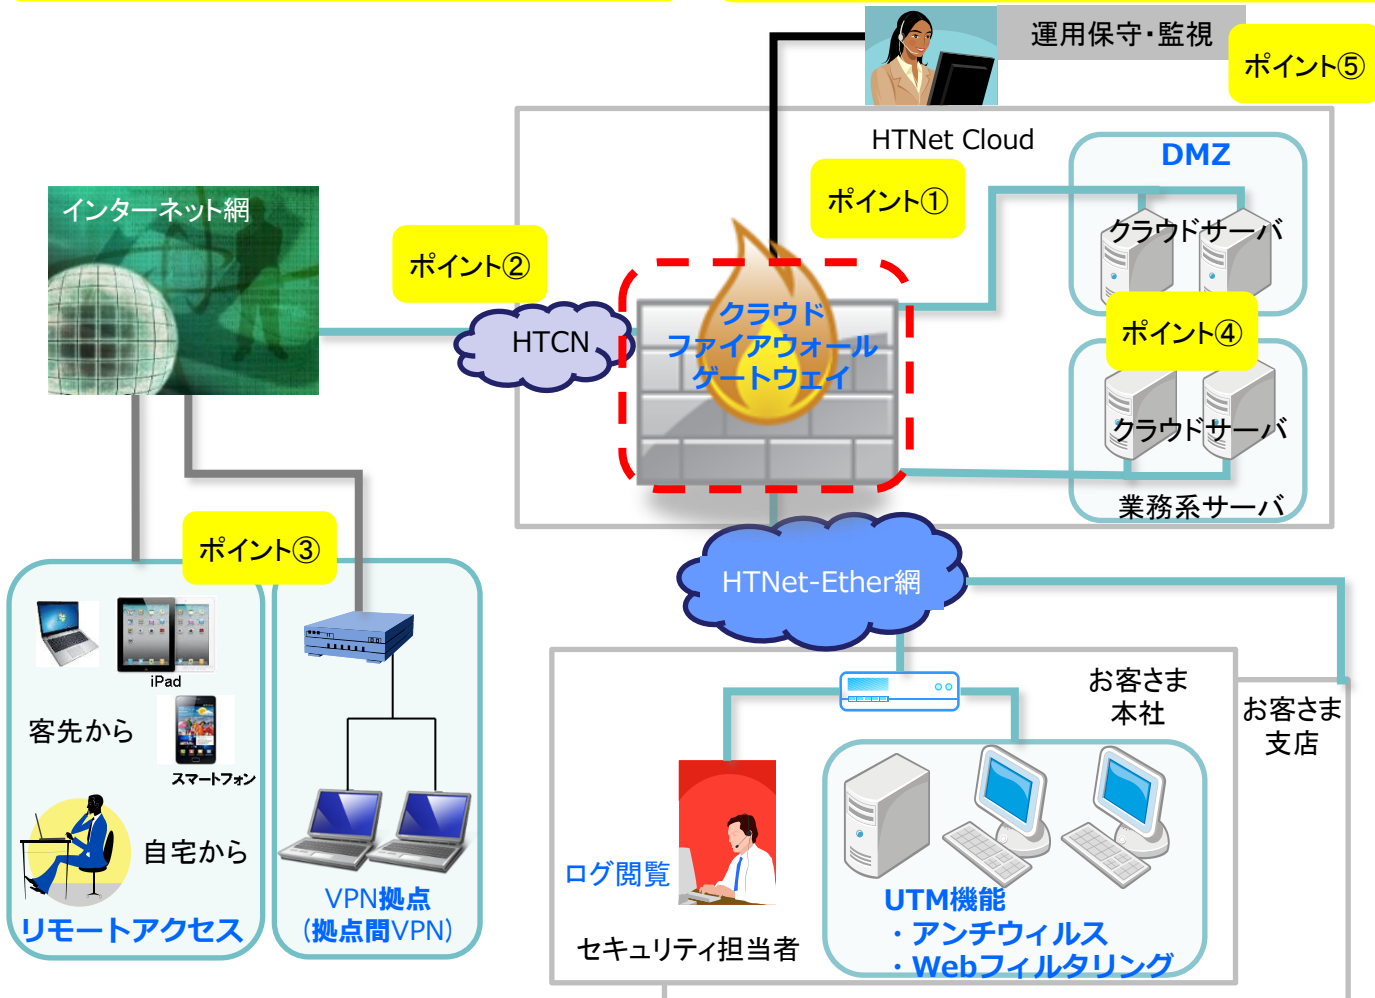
運用保守・監視
ポイント⑤
HTNet Cloud
DMZ
ポイント①
クラウドサーバ
インターネット網
ポイント②
HTCN
クラウド
ファイアウォール
ゲートウェイ
ポイント④
クラウドサーバ
業務系サーバ
ポイント③
HTNet-Ether網
iPad
客先から
スマートフォン
自宅から
リモートアクセス
VPN拠点
(拠点間VPN)
お客さま
本社
お客さま
支店
ログ閲覧
セキュリティ担当者
UTM機能
・アンチウィルス
・Webフィルタリング